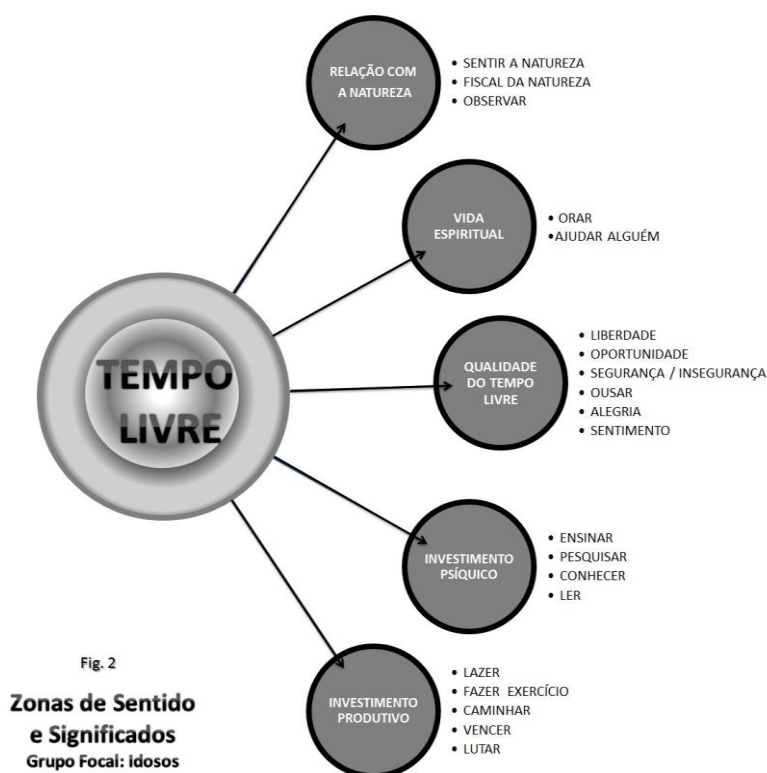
TEMPO LIVRE

RELAÇÃO COM A NATUREZA
• SENTIR A NATUREZA
• FISCAL DA NATUREZA
• OBSERVAR

VIDA ESPIRITUAL
• ORAR
•AJUDAR ALGUÉM

QUALIDADE DO TEMPO LIVRE
• LIBERDADE
• OPORTUNIDADE
• SEGURANÇA / INSEGURANÇA
• OUSAR
• ALEGRIA
• SENTIMENTO

INVESTIMENTO PSÍQUICO
• ENSINAR
• PESQUISAR
• CONHECER
• LER

INVESTIMENTO PRODUTIVO
• LAZER
• FAZER EXERCÍCIO
• CAMINHAR
• VENCER
• LUTAR

Fig. 2

Zonas de Sentido e Significados
Grupo Focal: Idosos